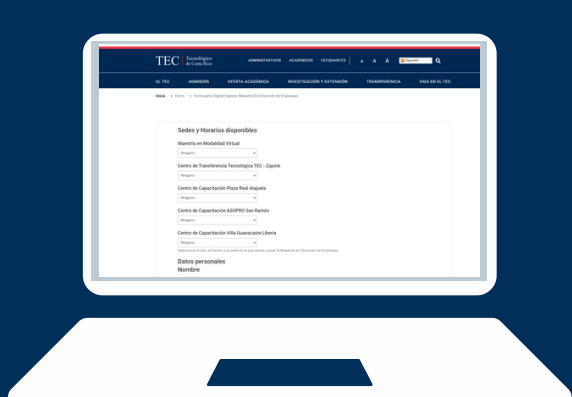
TEC Tecnológico de Costa Rica

ADMINISTRATIVOS ACADÉMICOS ESTUDIANTES A A A Español

EL TEC ADMISIÓN OFERTA ACADÉMICA INVESTIGACIÓN Y EXTENSIÓN TRANSPARENCIA VIDA EN EL TEC

Inicio > Form > Formulario Digital Ingreso Maestría En Dirección de Empresas

Sedes y Horarios disponibles

Maestría en Modalidad Virtual

- Ninguno -

Centro de Transferencia Tecnológica TEC - Zapote

- Ninguno -

Centro de Capacitación Plaza Real Alajuela

- Ninguno -

Centro de Capacitación ASOPRO San Ramón

- Ninguno -

Centro de Capacitación Villa Guanacaste Liberia

- Ninguno -

Seleccione el sitio, el horario y la sede en la que desea cursar la Maestría en Dirección de Empresas.

Datos personales

Nombre